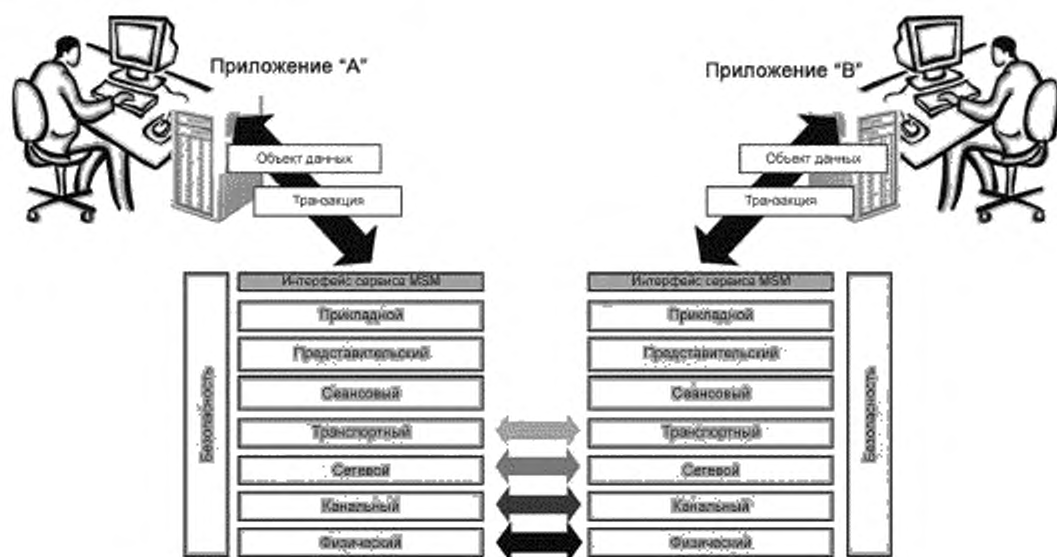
Приложение "А"

Приложение "В"

Объект данных

Транзакция

Объект данных

Транзакция

Интерфейс сервиса MSM

Прикладной

Представительский

Сеансовый

Транспортный

Сетевой

Канальный

Физический

Безопасность

Интерфейс сервиса MSM

Прикладной

Представительский

Сеансовый

Транспортный

Сетевой

Канальный

Физический

Безопасность